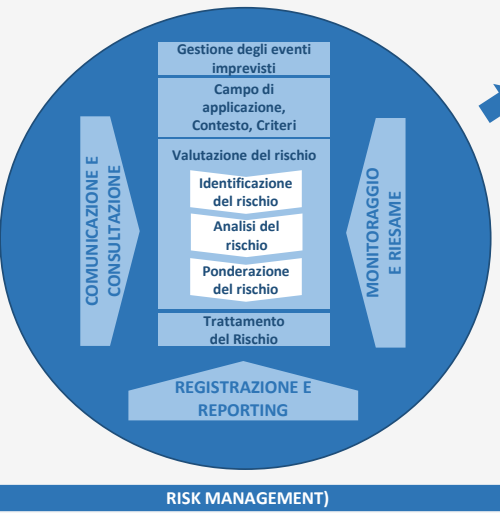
Gestione degli eventi imprevisti

Campo di applicazione, Contesto, Criteri

Valutazione del rischio

Identificazione del rischio

Analisi del rischio

Ponderazione del rischio

Trattamento del Rischio

COMUNICAZIONE E CONSULTAZIONE

MONITORAGGIO E RIESAME

REGISTRAZIONE E REPORTING

RISK MANAGEMENT)